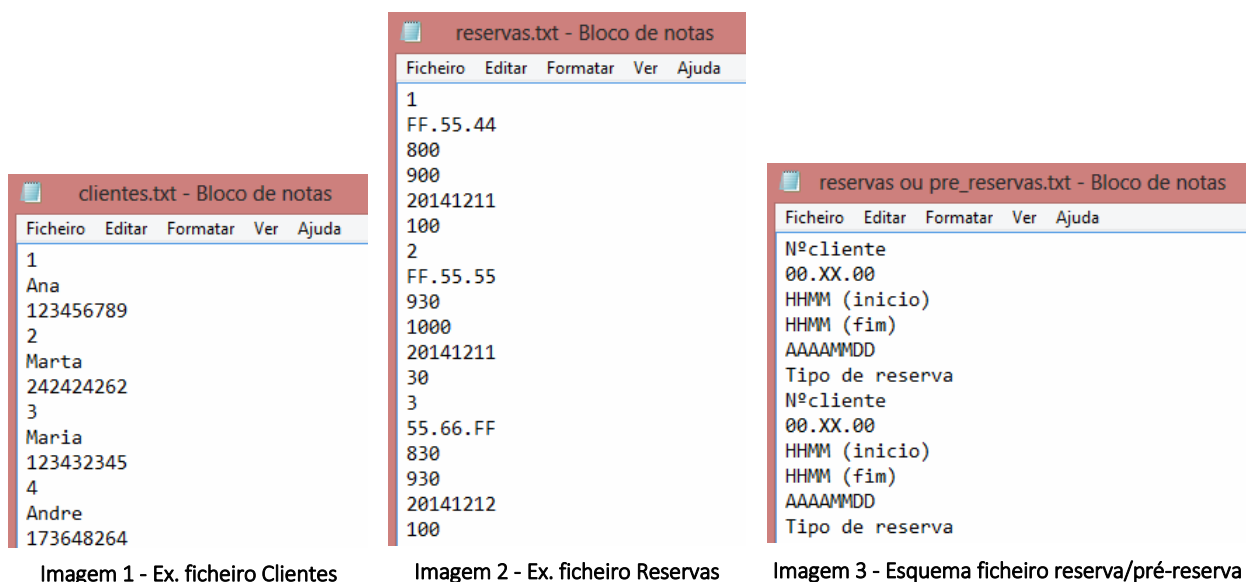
clientes.txt - Bloco de notas
Ficheiro Editar Formatar Ver Ajuda
1
Ana
123456789
2
Marta
242424262
3
Maria
123432345
4
Andre
173648264

Imagem 1 - Ex. ficheiro Clientes

reservas.txt - Bloco de notas
Ficheiro Editar Formatar Ver Ajuda
1
FF.55.44
800
900
20141211
100
2
FF.55.55
930
1000
20141211
30
3
55.66.FF
830
930
20141212
100

Imagem 2 - Ex. ficheiro Reservas

reservas ou pre_reservas.txt - Bloco de notas
Ficheiro Editar Formatar Ver Ajuda
Nºcliente
00.XX.00
HHMM (inicio)
HHMM (fim)
AAAAMMDD
Tipo de reserva
Nºcliente
00.XX.00
HHMM (inicio)
HHMM (fim)
AAAAMMDD
Tipo de reserva

Imagem 3 - Esquema ficheiro reserva/pré-reserva